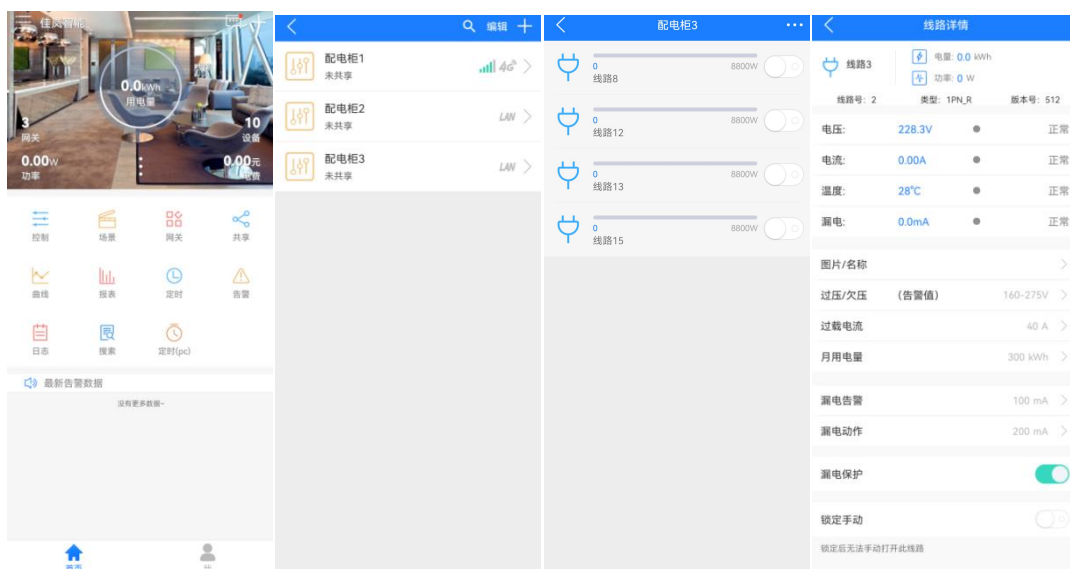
佳岚智能

0.0kWh
用电量

3
网关

10
设备

0.00W
功率

0.00元
电费

控制
场景
网关
共享
曲线
报表
定时
告警
日志
搜索
定时(pc)

最新告警数据

没有更多数据~

首页
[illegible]

编辑

配电柜1
未共享
4G

配电柜2
未共享
LAN

配电柜3
未共享
LAN

配电柜3

0
8800W
线路8

0
8800W
线路12

0
8800W
线路13

0
8800W
线路15

线路详情

线路3
电量: 0.0 kWh
功率: 0 W
线路号: 2
类型: 1PN_R
版本号: 512

| 电压: | 228.3V | 正常 |
|---|---|---|
| 电流: | 0.00A | 正常 |
| 温度: | 28°C | 正常 |
| 漏电: | 0.0mA | 正常 |

图片/名称
过压/欠压 (告警值) 160-275V
过载电流 40 A
月用电量 300 kWh
漏电告警 100 mA
漏电动作 200 mA
漏电保护
锁定手动
锁定后无法手动打开此线路